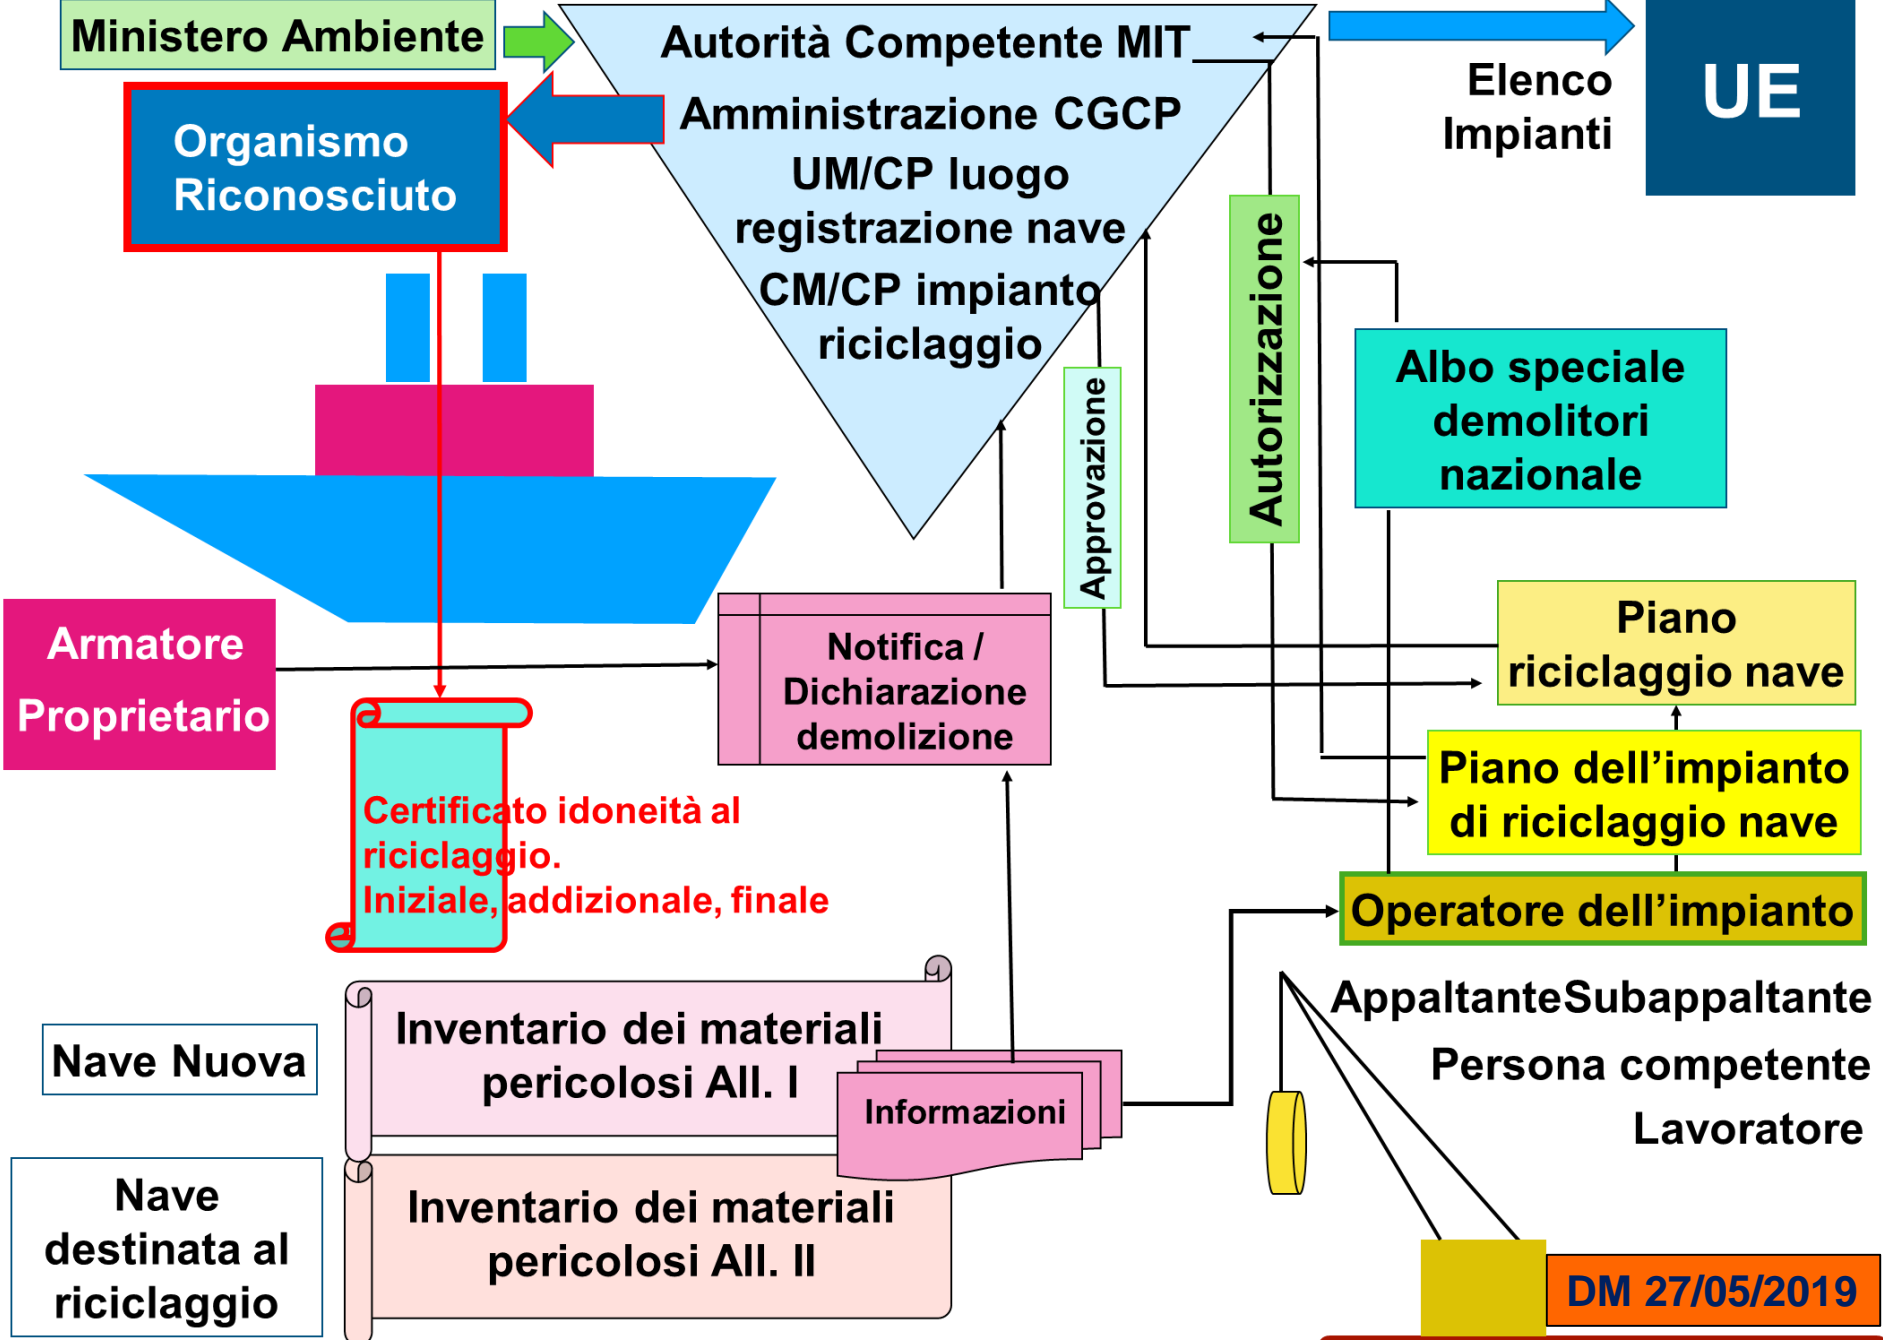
Ministero Ambiente

Autorità Competente MIT
Amministrazione CGCP
UM/CP luogo registrazione nave
CM/CP impianto riciclaggio

Elenco Impianti

UE

Organismo Riconosciuto

Autorizzazione

Approvazione

Albo speciale demolitori nazionale

Piano riciclaggio nave

Armatore Proprietario

Notifica / Dichiarazione demolizione

Piano dell'impianto di riciclaggio nave

Certificato idoneità al riciclaggio.
Iniziale, addizionale, finale

Operatore dell'impianto

AppaltanteSubappaltante
Persona competente
Lavoratore

Nave Nuova

Inventario dei materiali pericolosi All. I

Informazioni

Nave destinata al riciclaggio

Inventario dei materiali pericolosi All. II

DM 27/05/2019